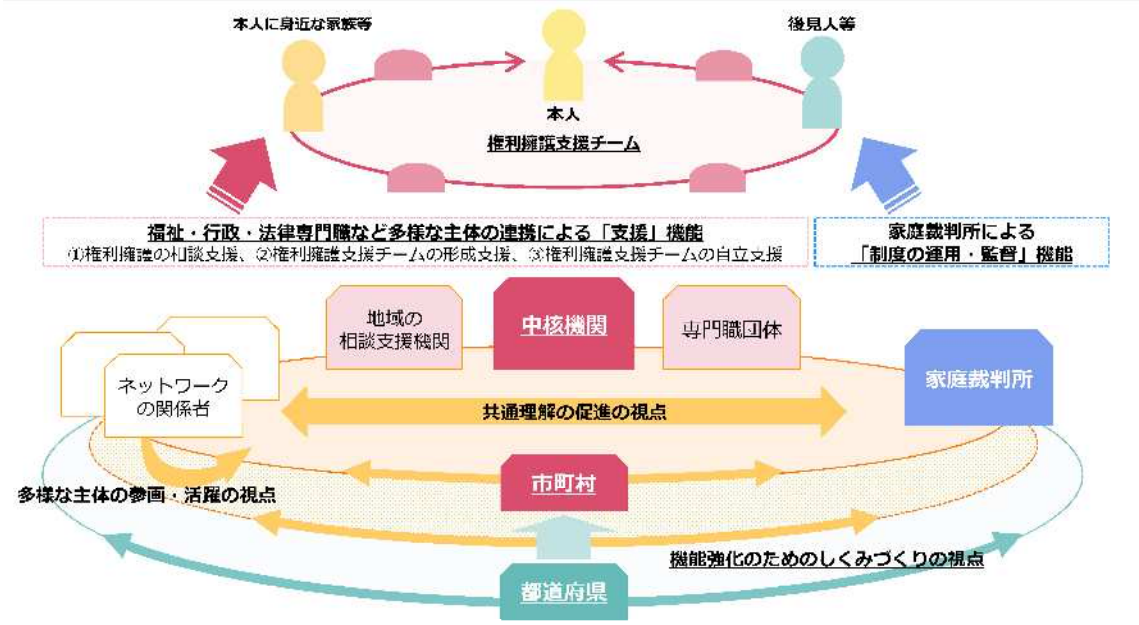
本人に身近な家族等

後見人等

本人

権利擁護支援チーム

福祉・行政・法律専門職など多様な主体の連携による「支援」機能
①権利擁護の相談支援、②権利擁護支援チームの形成支援、③権利擁護支援チームの自立支援

家庭裁判所による
「制度の運用・監督」機能

地域の
相談支援機関

中核機関

専門職団体

ネットワーク
の関係者

家庭裁判所

共通理解の促進の視点

市町村

多様な主体の参画・活躍の視点

機能強化のためのしくみづくりの視点

都道府県